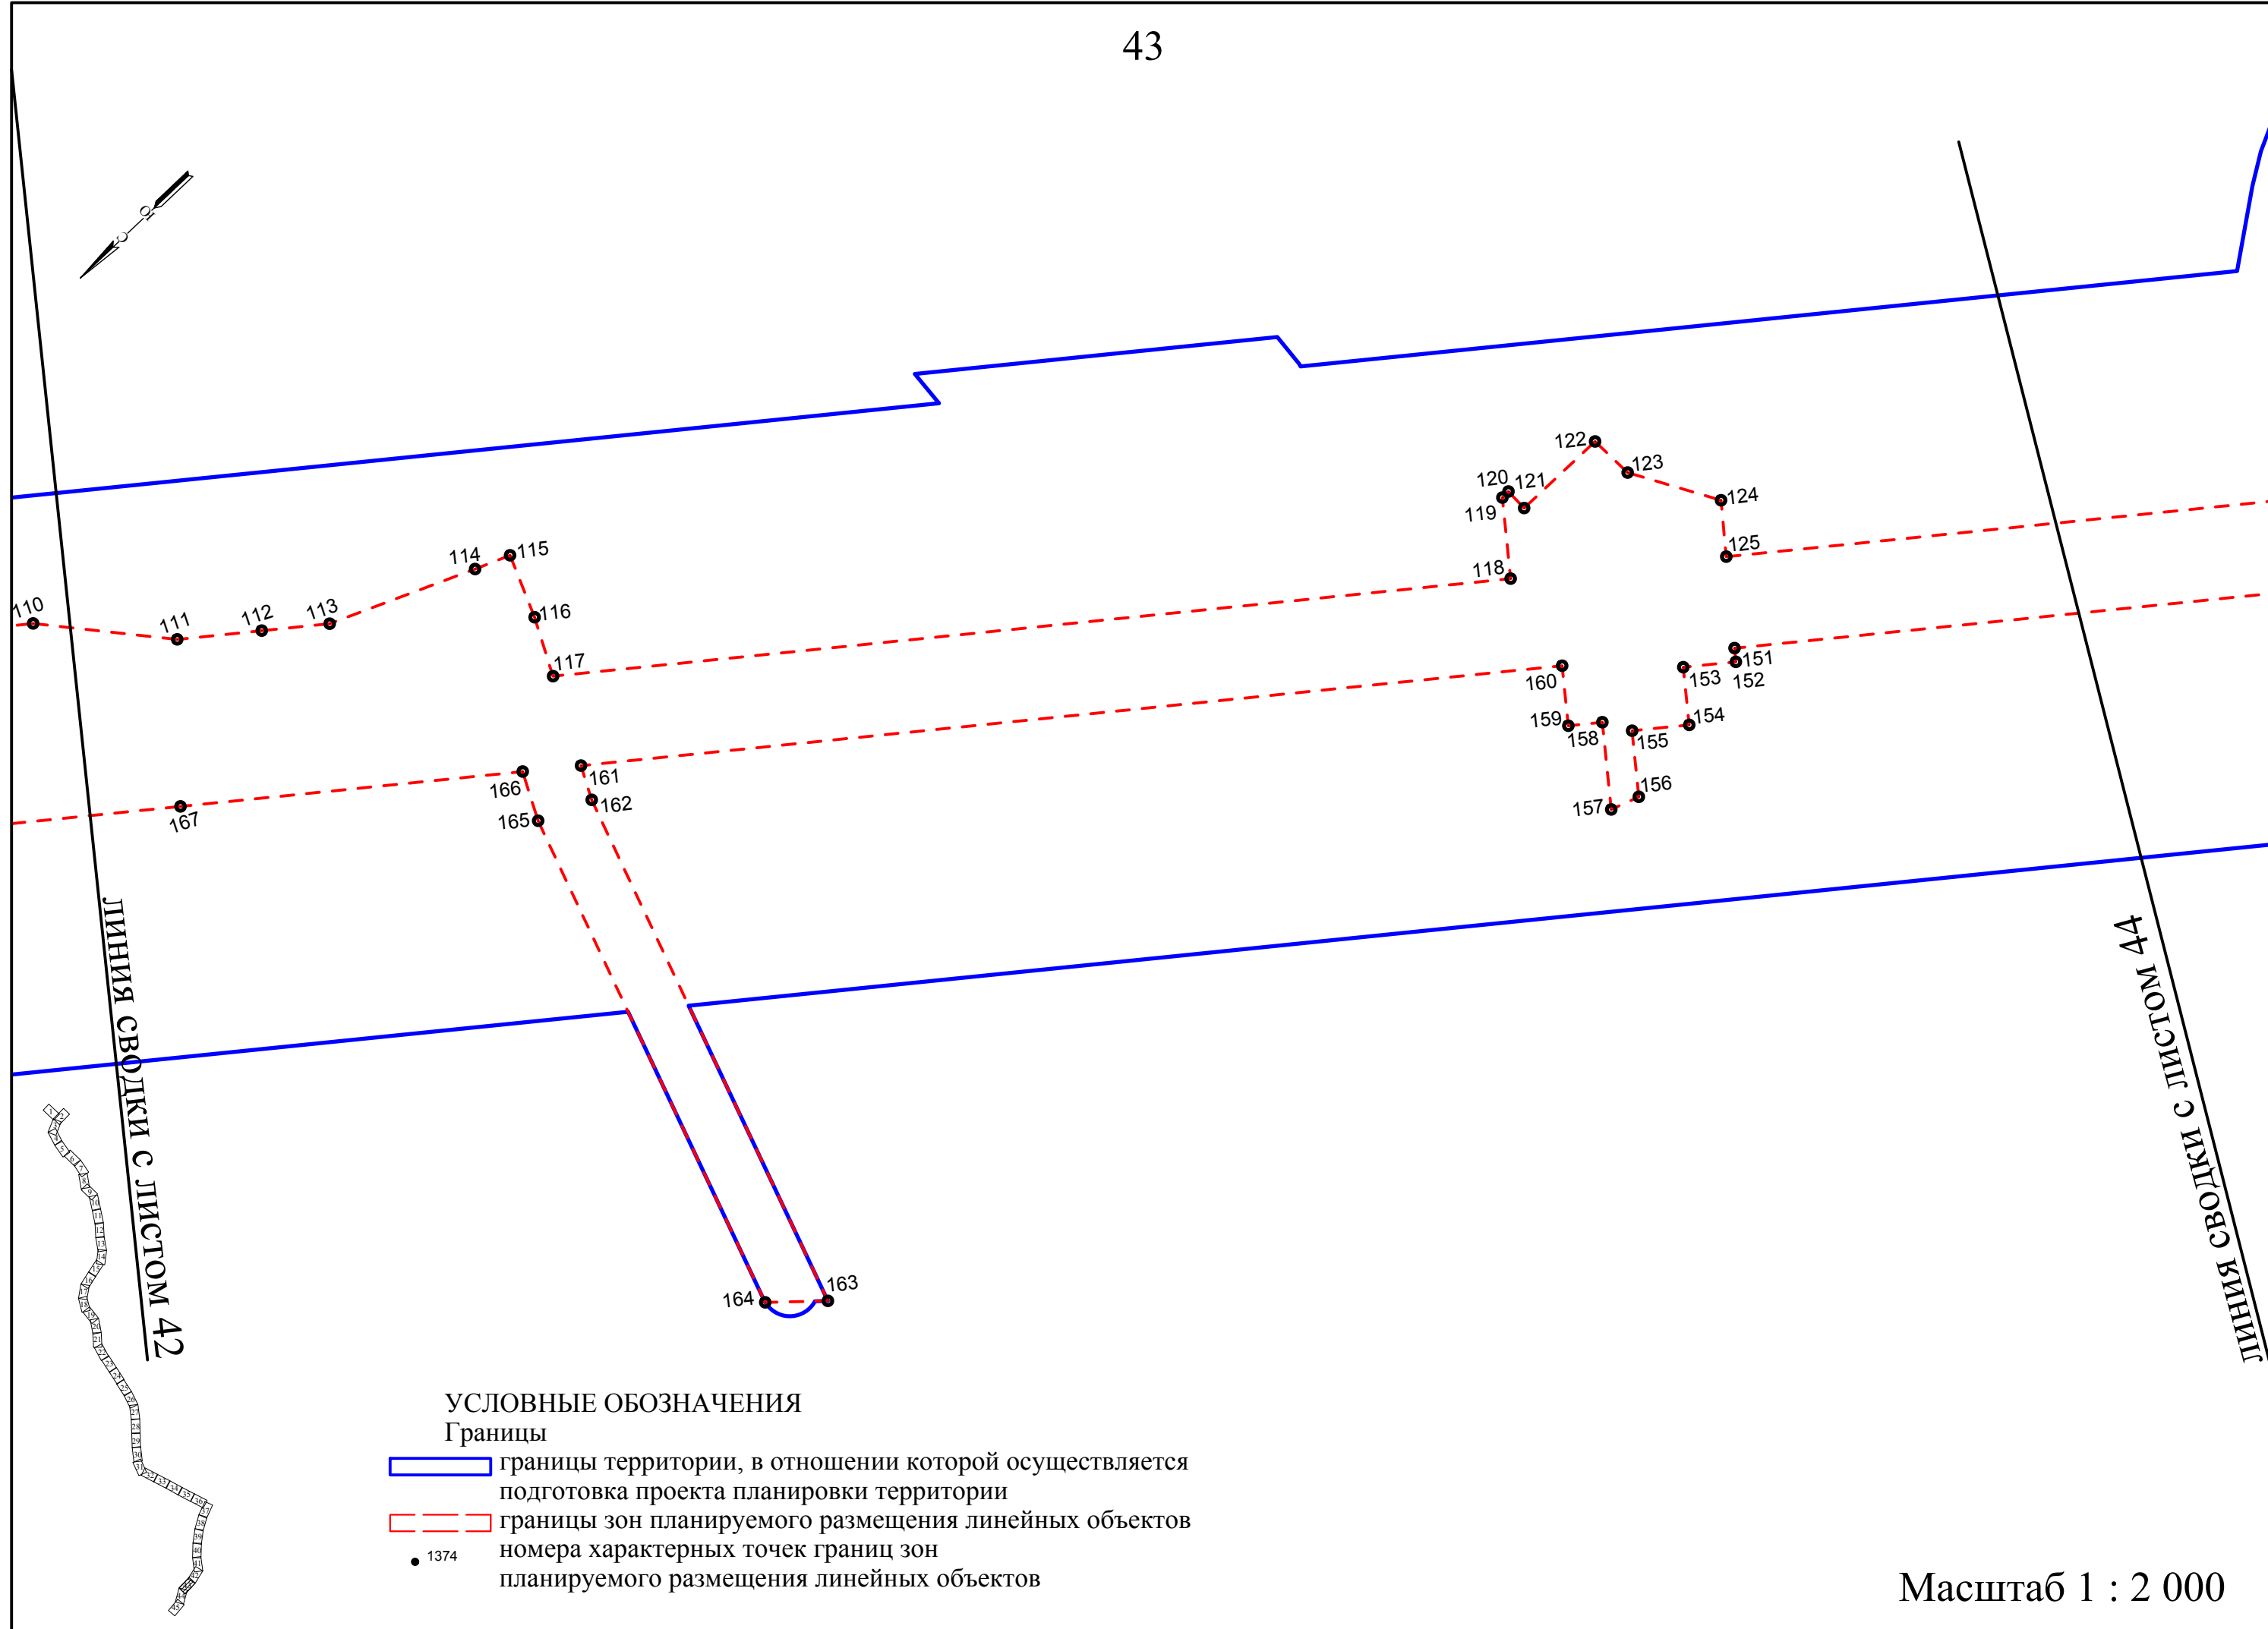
43

С

110
111
112
113
114
115
116
117
118
119
120
121
122
123
124
125
151
152
153
154
155
156
157
158
159
160
161
162
163
164
165
166
167

ЛИНИЯ СВОДКИ С ЛИСТОМ 42

ЛИНИЯ СВОДКИ С ЛИСТОМ 44

УСЛОВНЫЕ ОБОЗНАЧЕНИЯ
Границы
границы территории, в отношении которой осуществляется подготовка проекта планировки территории
границы зон планируемого размещения линейных объектов
1374 номера характерных точек границ зон планируемого размещения линейных объектов

Масштаб 1 : 2 000